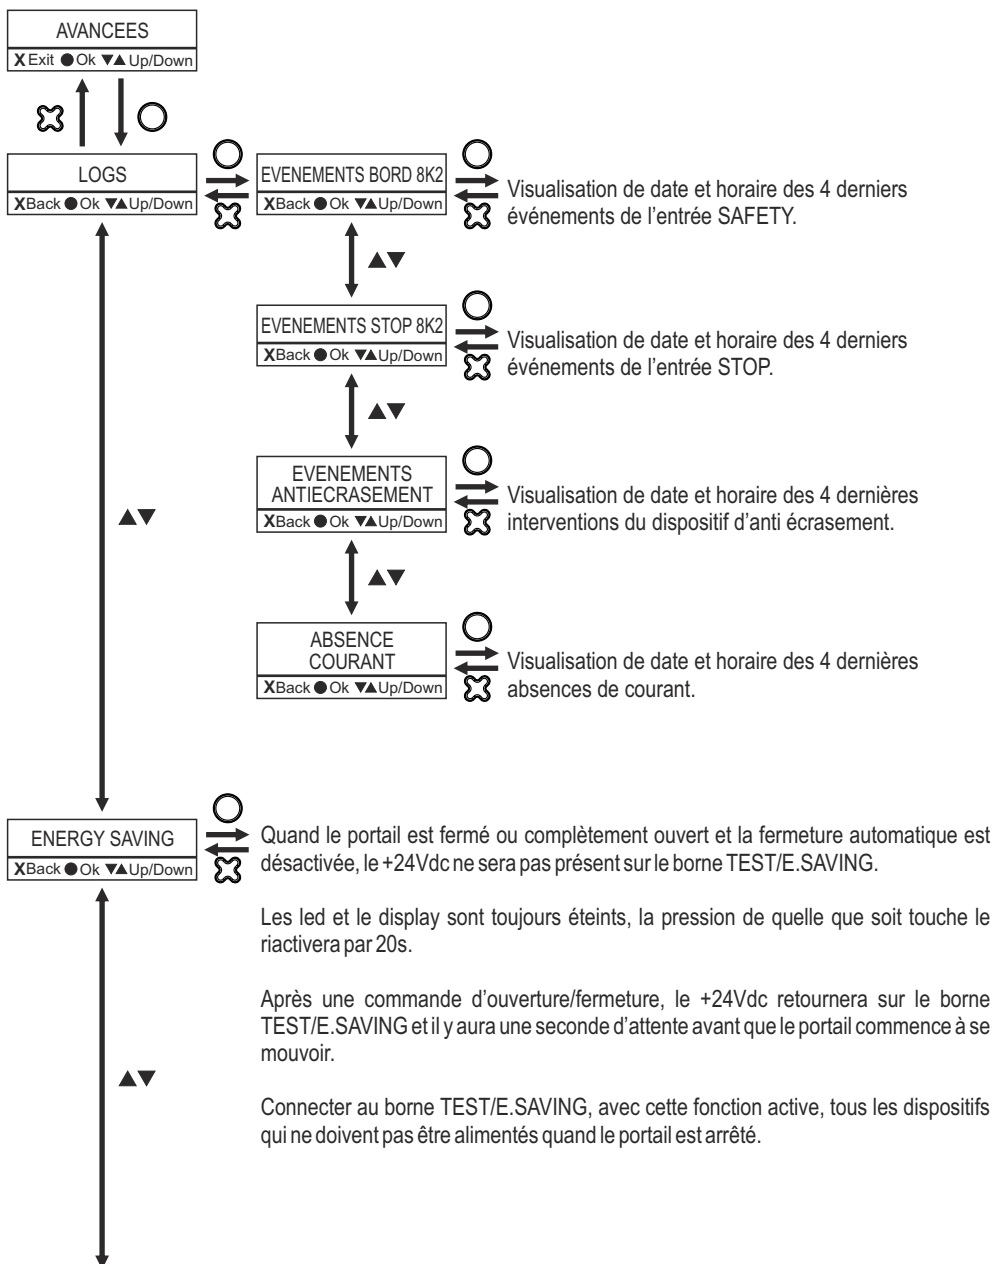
AVANCEES
X Exit ● Ok ▼▲ Up/Down

LOGS
X Back ● Ok ▼▲ Up/Down

EVENEMENTS BORD 8K2
X Back ● Ok ▼▲ Up/Down

Visualisation de date et horaire des 4 derniers événements de l'entrée SAFETY.

▲▼

EVENEMENTS STOP 8K2
X Back ● Ok ▼▲ Up/Down

Visualisation de date et horaire des 4 derniers événements de l'entrée STOP.

▲▼

EVENEMENTS ANTIECRASEMENT
X Back ● Ok ▼▲ Up/Down

Visualisation de date et horaire des 4 dernières interventions du dispositif d'anti écrasement.

▲▼

▲▼

ABSENCE COURANT
X Back ● Ok ▼▲ Up/Down

Visualisation de date et horaire des 4 dernières absences de courant.

ENERGY SAVING
X Back ● Ok ▼▲ Up/Down

Quand le portail est fermé ou complètement ouvert et la fermeture automatique est désactivée, le +24Vdc ne sera pas présent sur le borne TEST/E.SAVING.

Les led et le display sont toujours éteints, la pression de quelle que soit touche le riactivera par 20s.

Après une commande d'ouverture/fermeture, le +24Vdc retournera sur le borne TEST/E.SAVING et il y aura une seconde d'attente avant que le portail commence à se mouvoir.

Connecter au borne TEST/E.SAVING, avec cette fonction active, tous les dispositifs qui ne doivent pas être alimentés quand le portail est arrêté.

▲▼